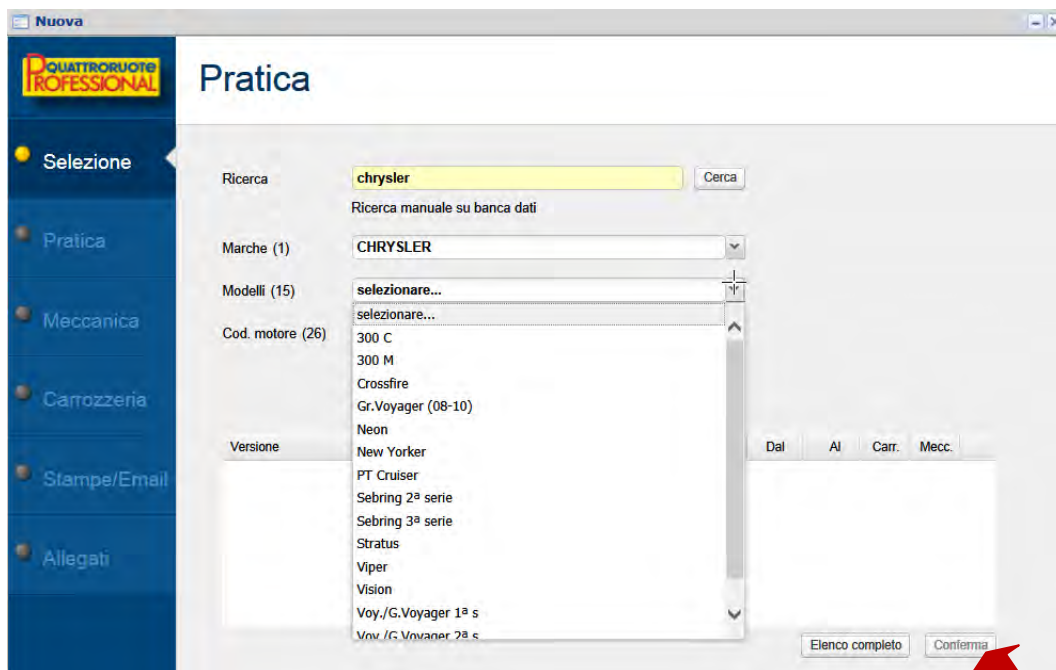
Nuova

QUATTRORUOTE PROFESSIONAL

Pratica

Selezione

Pratica

Meccanica

Carrozzeria

Stampe/Email

Allegati

Ricerca chrysler Cerca

Ricerca manuale su banca dati

Marche (1) CHRYSLER

Modelli (15) selezionare...

Cod. motore (26)

selezionare...
300 C
300 M
Crossfire
Gr.Voyager (08-10)
Neon
New Yorker
PT Cruiser
Sebring 2ª serie
Sebring 3ª serie
Stratus
Viper
Vision
Voy./G.Voyager 1ª s
Voy./G.Voyager 2ª s

Versione Dal Al Carr. Mecc.

Elenco completo Conferma